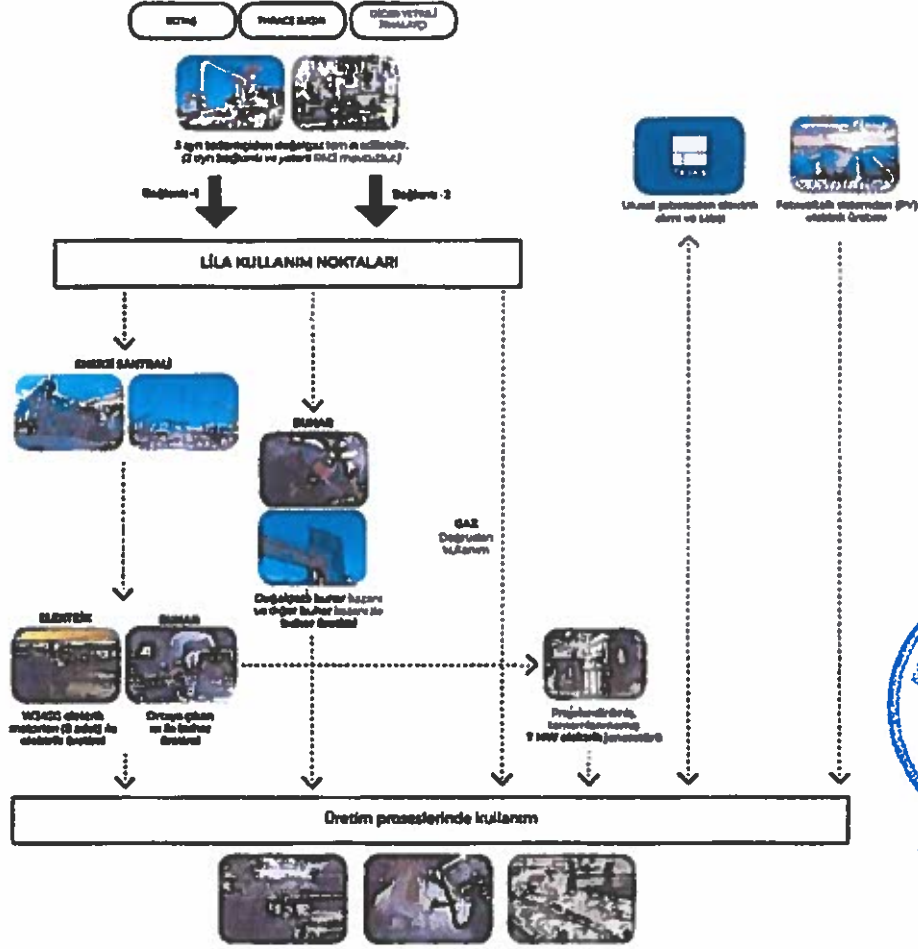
BOTAŞ

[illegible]

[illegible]

3 ayrı tedarikçiden doğalgaz temin edilmektedir. (2 ayrı bağlantı ve yeterli RMS mevcuttur.)

Bağlantı - 1

Bağlantı - 2

LİLA KULLANIM NOKTALARI

Lisanslı şebekeden elektrik alımı ve satışı

Fotovoltaik sistemden (PV) elektrik üretimi

ENERJİ SANTRALİ

BUHAR

GAZ
Doğrudan kullanım

Doğalgazlı buhar kazanı ve diğer buhar kazanı ile buhar üretimi

ELEKTRİK

BUHAR

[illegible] elektrik motorları ([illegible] adet) ile elektrik üretimi

Ortaya çıkan ısı ile buhar üretimi

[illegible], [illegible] 1 MW elektrik jeneratörü

Üretim proseslerinde kullanım